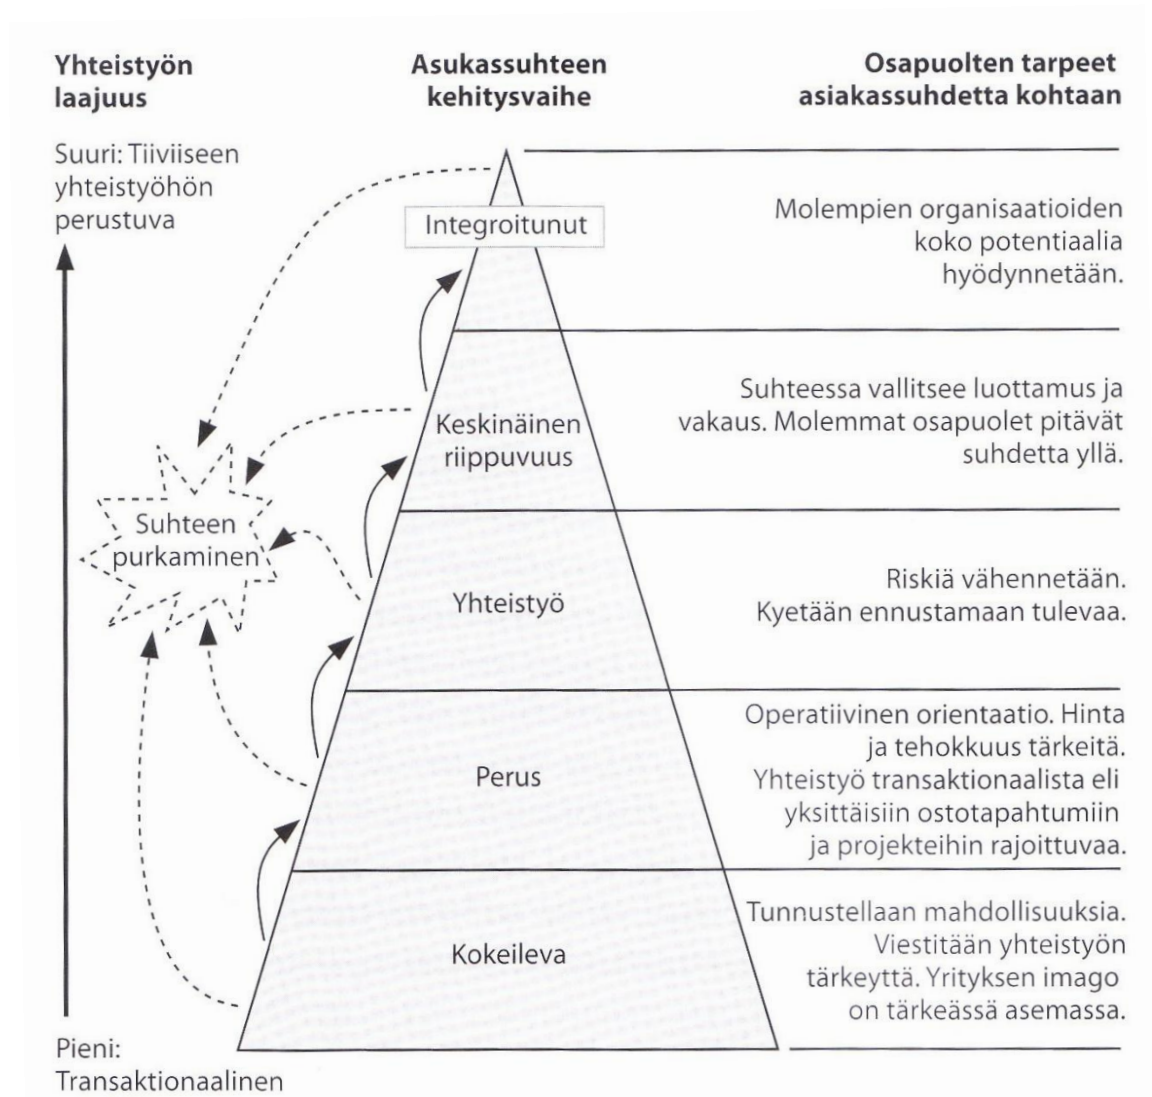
Yhteistyön laajuus

Asukassuhteen kehitysvaihe

Osapuolten tarpeet asiakassuhdetta kohtaan

Suuri: Tiiviiseen yhteistyöhön perustuva

Integroitunut

Molempien organisaatioiden koko potentiaalia hyödynnetään.

Keskinäinen riippuvuus

Suhteessa vallitsee luottamus ja vakaus. Molemmat osapuolet pitävät suhdetta yllä.

Suhteen purkaminen

Yhteistyö

Riskiä vähennetään. Kyetään ennustamaan tulevaa.

Perus

Operatiivinen orientaatio. Hinta ja tehokkuus tärkeitä. Yhteistyö transaktionaalista eli yksittäisiin ostotapahtumiin ja projekteihin rajoittuvaa.

Kokeileva

Tunnustellaan mahdollisuuksia. Viestitään yhteistyön tärkeyttä. Yrityksen imago on tärkeässä asemassa.

Pieni: Transaktionaalinen